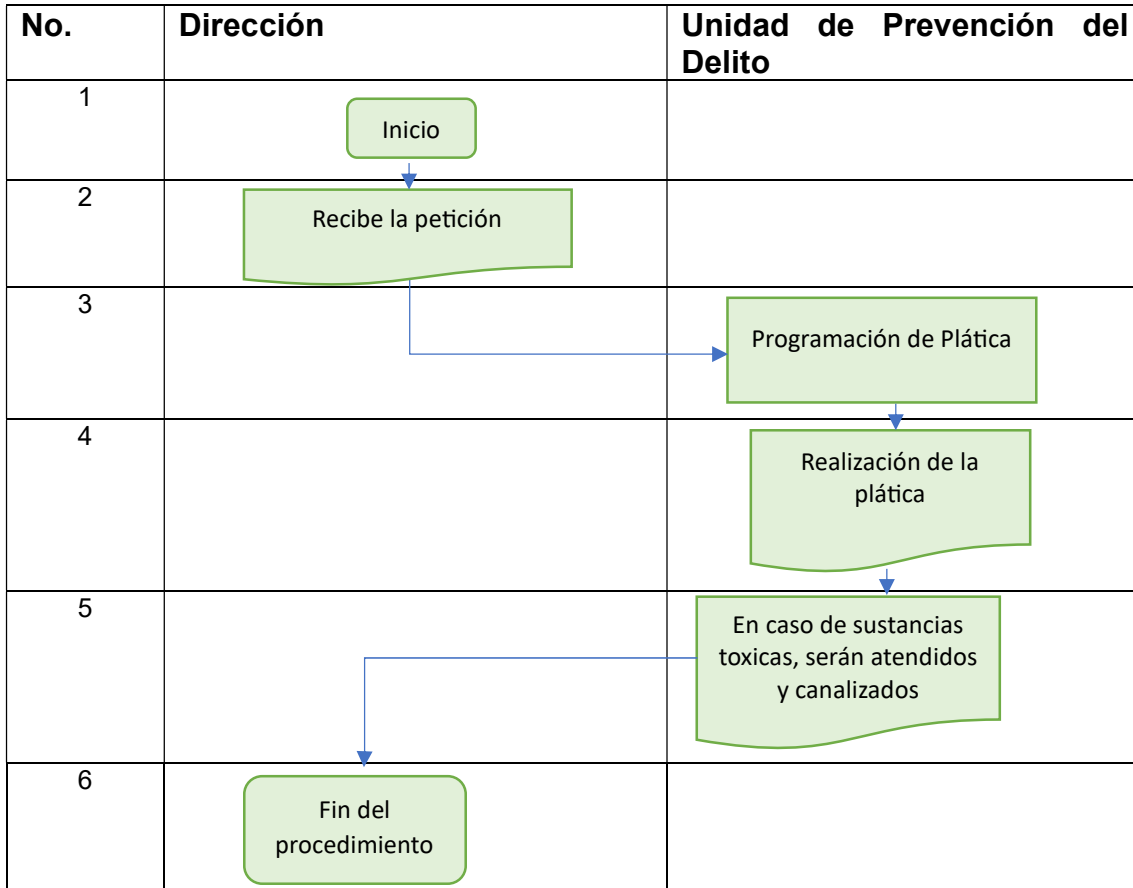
| No. | Dirección | Unidad de Prevención del Delito |
|---|---|---|
| 1 | Inicio | |
| 2 | Recibe la petición | |
| 3 | | Programación de Plática |
| 4 | | Realización de la plática |
| 5 | | En caso de sustancias toxicas, serán atendidos y canalizados |
| 6 | Fin del procedimiento | |